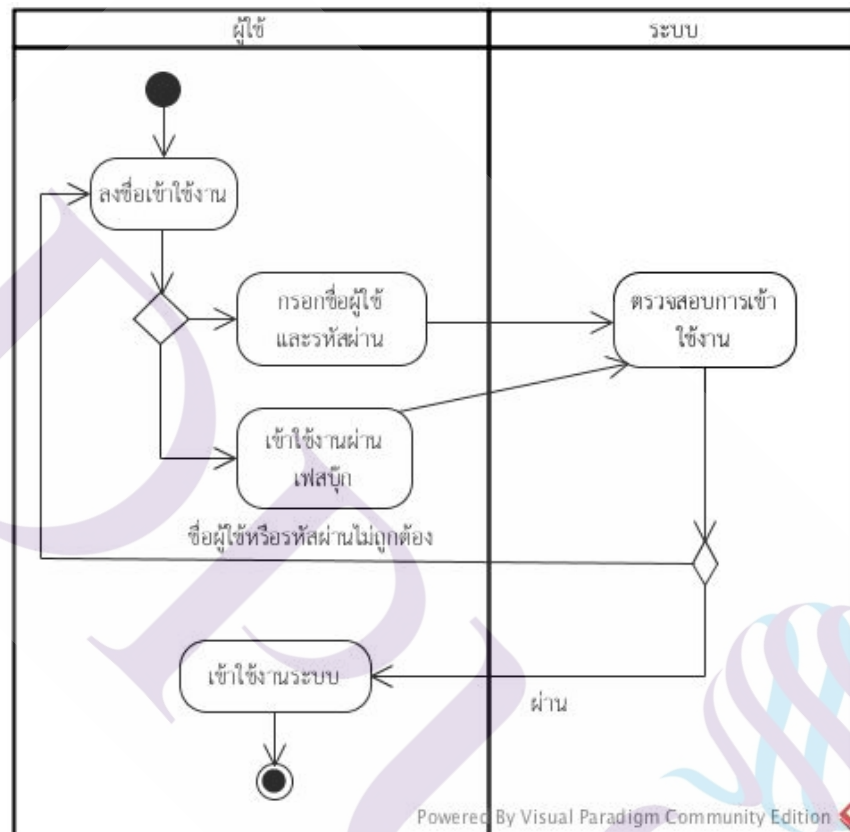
ผู้ใช้

ระบบ

ลงชื่อเข้าใช้งาน

กรอกชื่อผู้ใช้และรหัสผ่าน

ตรวจสอบการเข้าใช้งาน

เข้าใช้งานผ่านเฟสบุ๊ก

ชื่อผู้ใช้หรือรหัสผ่านไม่ถูกต้อง

เข้าใช้งานระบบ

ผ่าน

Powered By Visual Paradigm Community Edition